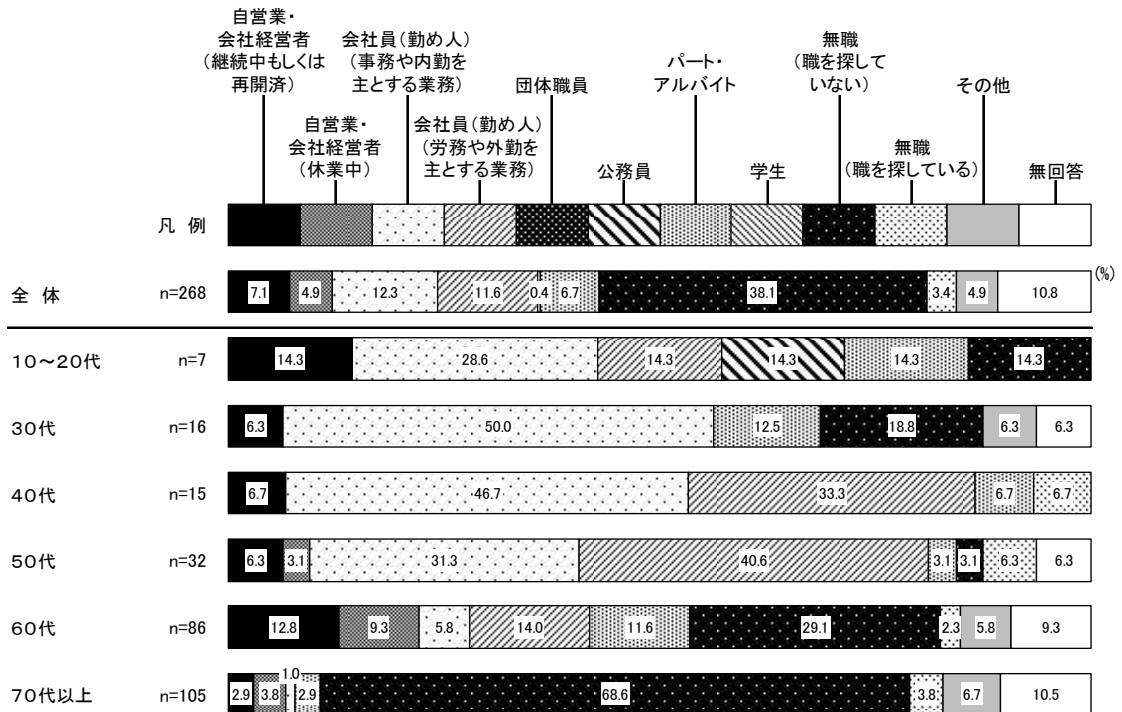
自営業・会社経営者（継続中もしくは再開済）

会社員（勤め人）（事務や内勤を主とする業務）

団体職員

パート・アルバイト

無職（職を探していない）

その他

自営業・会社経営者（休業中）

会社員（勤め人）（労務や外勤を主とする業務）

公務員

学生

無職（職を探している）

無回答

凡 例

(%)

| | | |
|---|---|---|
| 全 体 | n=268 | 7.1 / 4.9 / 12.3 / 11.6 / 0.4 / 6.7 / 38.1 / 3.4 / 4.9 / 10.8 |
| 10～20代 | n=7 | 14.3 / 28.6 / 14.3 / 14.3 / 14.3 / 14.3 |
| 30代 | n=16 | 6.3 / 50.0 / 12.5 / 18.8 / 6.3 / 6.3 |
| 40代 | n=15 | 6.7 / 46.7 / 33.3 / 6.7 / 6.7 |
| 50代 | n=32 | 6.3 / 3.1 / 31.3 / 40.6 / 3.1 / 3.1 / 6.3 / 6.3 |
| 60代 | n=86 | 12.8 / 9.3 / 5.8 / 14.0 / 11.6 / 29.1 / 2.3 / 5.8 / 9.3 |
| 70代以上 | n=105 | 2.9 / 3.8 / 1.0 / 2.9 / 68.6 / 3.8 / 6.7 / 10.5 |